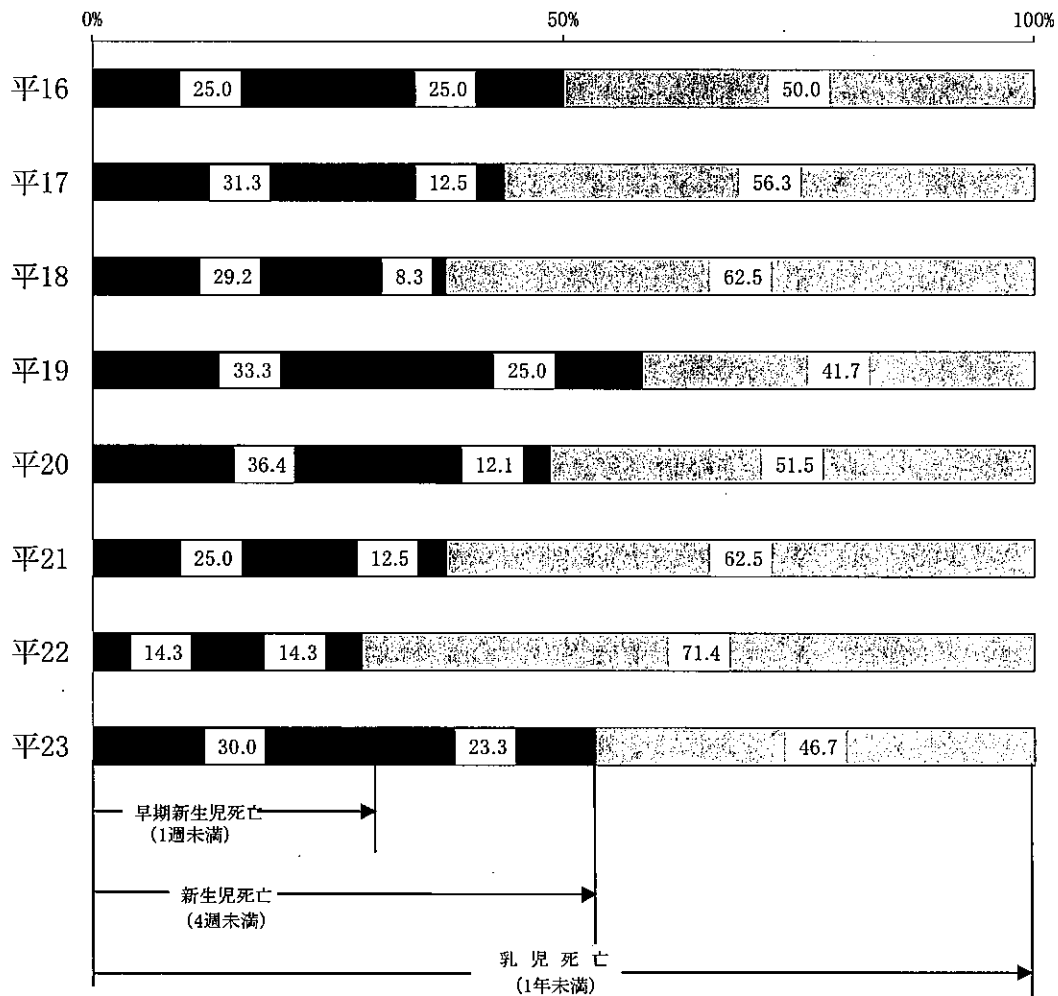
0%
50%
100%

平16 25.0 25.0 50.0

平17 31.3 12.5 56.3

平18 29.2 8.3 62.5

平19 33.3 25.0 41.7

平20 36.4 12.1 51.5

平21 25.0 12.5 62.5

平22 14.3 14.3 71.4

平23 30.0 23.3 46.7

早期新生児死亡
(1週未満)

新生児死亡
(4週未満)

乳 児 死 亡
(1年未満)